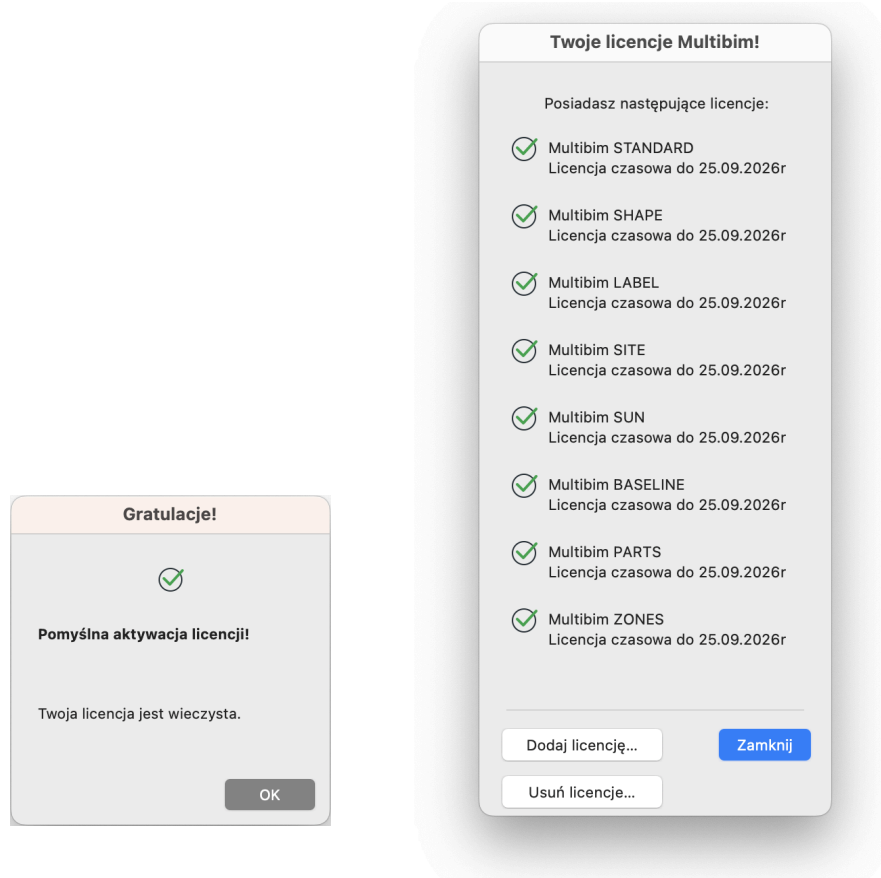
Gratulacje!

Pomyślna aktywacja licencji!

Twoja licencja jest wieczysta.

OK

Twoje licencje Multibim!

Posiadasz następujące licencje:

Multibim STANDARD
Licencja czasowa do 25.09.2026r

Multibim SHAPE
Licencja czasowa do 25.09.2026r

Multibim LABEL
Licencja czasowa do 25.09.2026r

Multibim SITE
Licencja czasowa do 25.09.2026r

Multibim SUN
Licencja czasowa do 25.09.2026r

Multibim BASELINE
Licencja czasowa do 25.09.2026r

Multibim PARTS
Licencja czasowa do 25.09.2026r

Multibim ZONES
Licencja czasowa do 25.09.2026r

Dodaj licencję...

Zamknij

Usuń licencje...